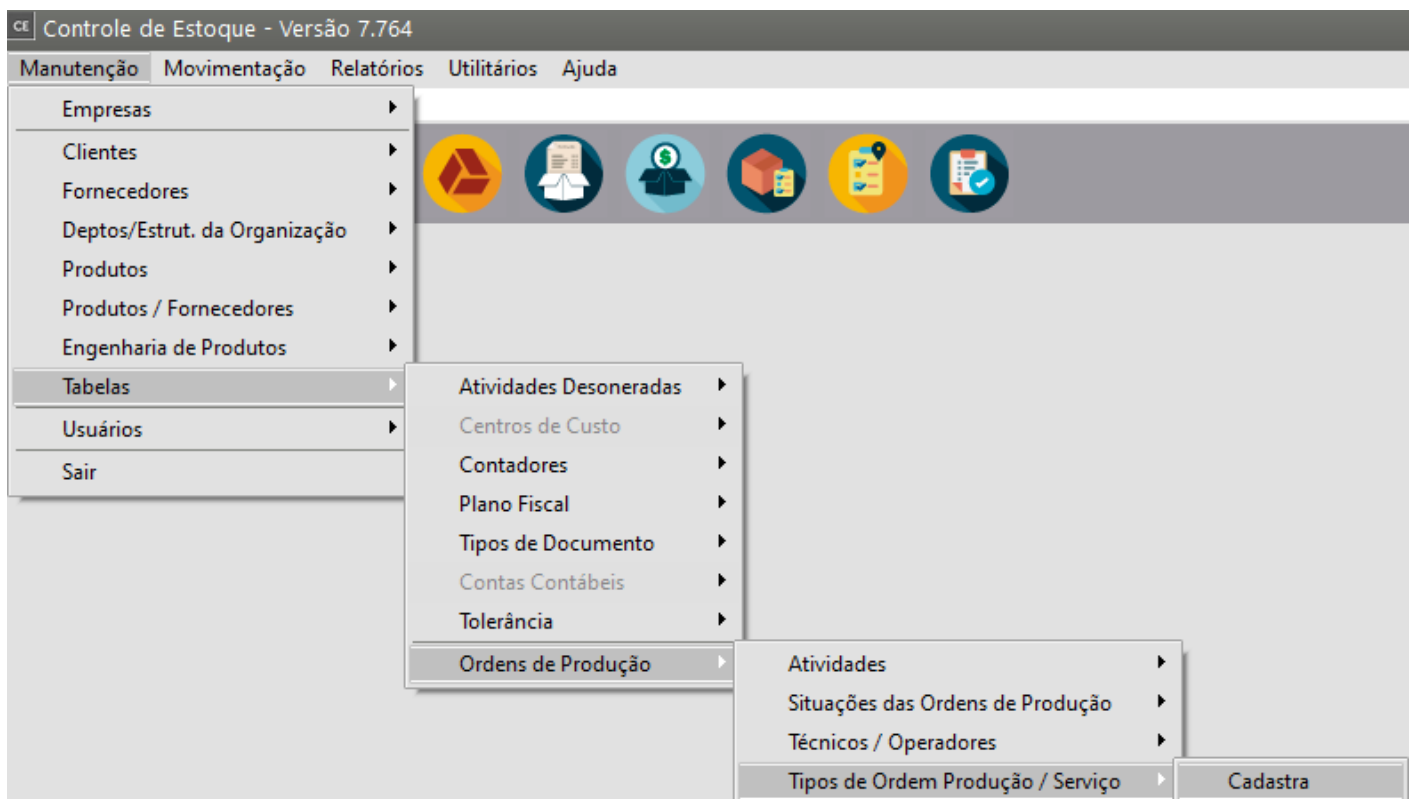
CE Controle de Estoque - Versão 7.764

Manutenção Movimentação Relatórios Utilitários Ajuda

Empresas
Clientes
Fornecedores
Deptos/Estrut. da Organização
Produtos
Produtos / Fornecedores
Engenharia de Produtos
Tabelas
Usuários
Sair

Atividades Desoneradas
Centros de Custo
Contadores
Plano Fiscal
Tipos de Documento
Contas Contábeis
Tolerância
Ordens de Produção

Atividades
Situações das Ordens de Produção
Técnicos / Operadores
Tipos de Ordem Produção / Serviço

Cadastra